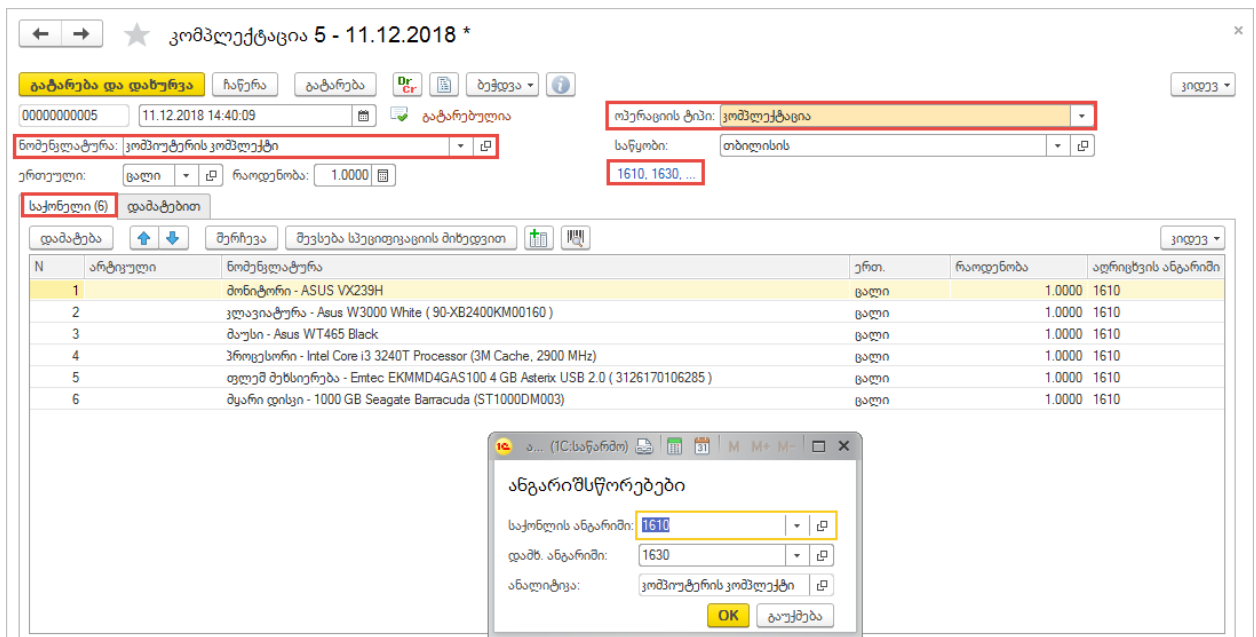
კომპლექტაცია 5 - 11.12.2018 *

გატარება და დახურვა | ჩაწერა | გატარება | Dr Cr | ბეჭდვა | კიდევ

00000000005 | 11.12.2018 14:40:09 | გატარებულია

ოპერაციის ტიპი: კომპლექტაცია

ნომენკლატურა: კომპიუტერის კომპლექტი

საწყობი: თბილისის

ერთეული: ცალი | რაოდენობა: 1.0000

1610, 1630, ...

საქონელი (6) | დამატებით

დამატება | შერჩევა | შევსება სპეციფიკაციის მიხედვით | კიდევ

| N | არტიკული | ნომენკლატურა | ერთ. | რაოდენობა | აღრიცხვის ანგარიში |
|---|---|---|---|---|---|
| 1 | | მონიტორი - ASUS VX239H | ცალი | 1.0000 | 1610 |
| 2 | | კლავიატურა - Asus W3000 White ( 90-XB2400KM00160 ) | ცალი | 1.0000 | 1610 |
| 3 | | მაუსი - Asus WT465 Black | ცალი | 1.0000 | 1610 |
| 4 | | პროცესორი - Intel Core i3 3240T Processor (3M Cache, 2900 MHz) | ცალი | 1.0000 | 1610 |
| 5 | | ფლეშ მეხსიერება - Emtec EKMMD4GAS100 4 GB Asterix USB 2.0 ( 3126170106285 ) | ცალი | 1.0000 | 1610 |
| 6 | | მყარი დისკი - 1000 GB Seagate Barracuda (ST1000DM003) | ცალი | 1.0000 | 1610 |

а... (1C:საწარმო) M M+ M-

ანგარიშსწორებები

საქონლის ანგარიში: 1610

დამხ. ანგარიში: 1630

ანალიტიკა: კომპიუტერის კომპლექტი

OK | გაუქმება